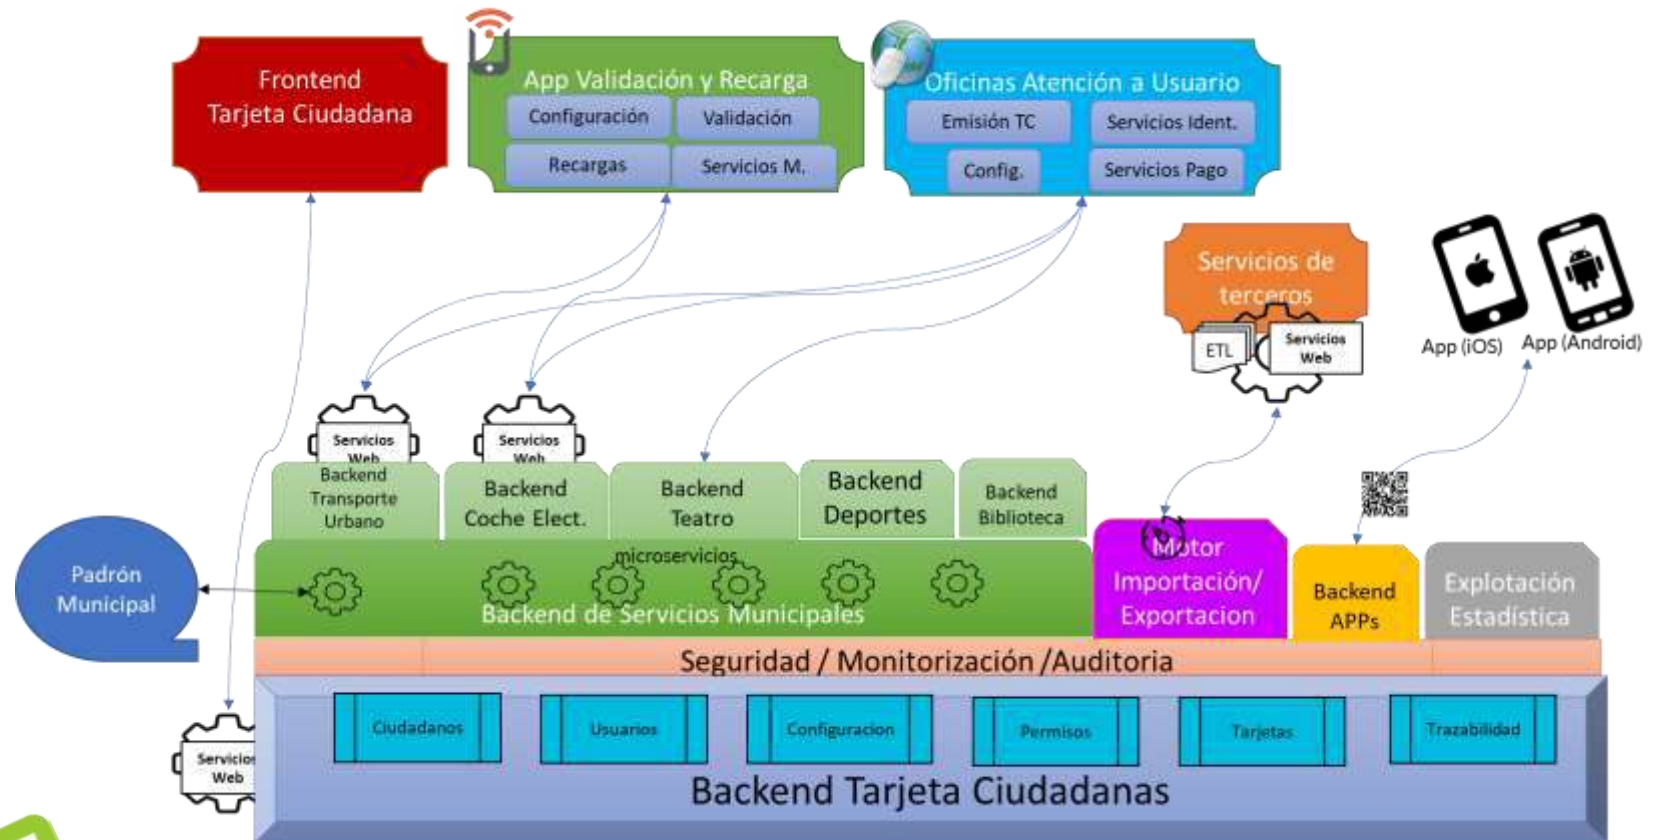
Frontend Tarjeta Ciudadana

App Validación y Recarga

Configuración

Validación

Recargas

Servicios M.

Oficinas Atención a Usuario

Emisión TC

Servicios Ident.

Config.

Servicios Pago

Servicios de terceros

ETL

Servicios Web

App (iOS)

App (Android)

Servicios Web

Servicios Web

Backend Transporte Urbano

Backend Coche Elect.

Backend Teatro

Backend Deportes

Backend Biblioteca

Padrón Municipal

microservicios

Backend de Servicios Municipales

Motor Importación/ Exportacion

Backend APPs

Explotación Estadística

Seguridad / Monitorización /Auditoria

Servicios Web

Ciudadanos

Usuarios

Configuracion

Permisos

Tarjetas

Trazabilidad

Backend Tarjeta Ciudadanas